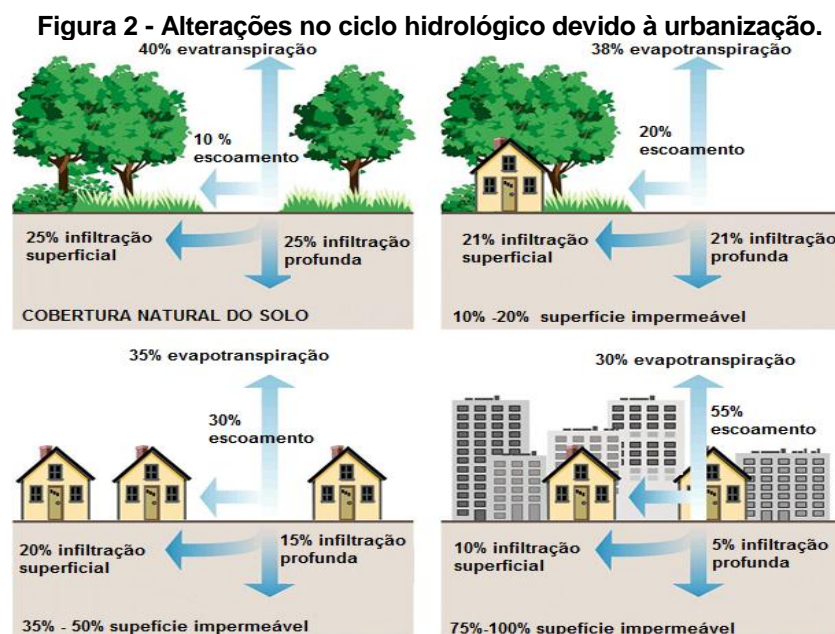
Figura 2 - Alterações no ciclo hidrológico devido à urbanização.

40% evatranspiração

10 % escoamento

25% infiltração superficial

25% infiltração profunda

COBERTURA NATURAL DO SOLO

38% evapotranspiração

20% escoamento

21% infiltração superficial

21% infiltração profunda

10% -20% superfície impermeável

35% evapotranspiração

30% escoamento

20% infiltração superficial

15% infiltração profunda

35% - 50% supefície impermeável

30% evapotranspiração

55% escoamento

10% infiltração superficial

5% infiltração profunda

75%-100% supefície impermeável